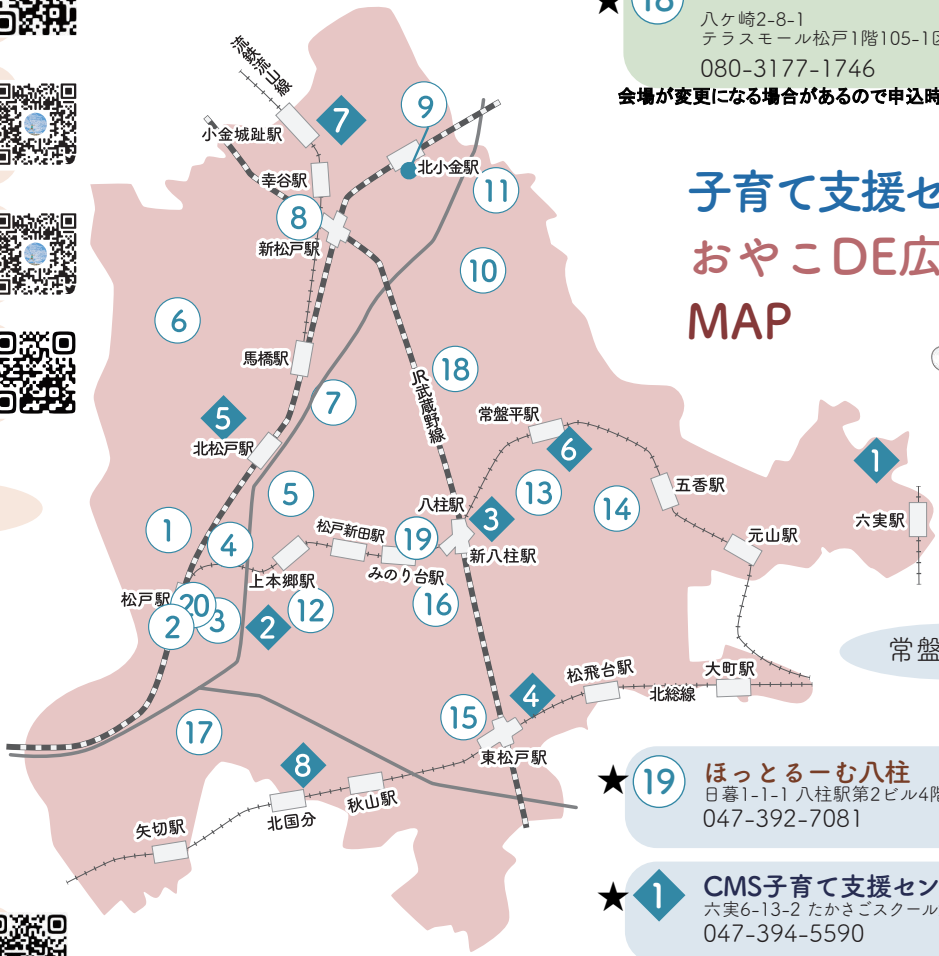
★ 18 八ケ崎2-8-1
テラスモール松戸1階105-1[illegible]
080-3177-1746

会場が変更になる場合があるので申込時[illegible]

子育て支援セ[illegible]
おやこDE広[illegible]
MAP

流鉄流山線
7
9
小金城趾駅
北小金駅
幸谷駅
11
8
新松戸駅
10
6
馬橋駅
18
JR武蔵野線
7
5
北松戸駅
常盤平駅
6
1
五香駅
5
八柱駅
13
3
14
六実駅
1
4
松戸新田駅
19
新八柱駅
元山駅
上本郷駅
みのり台駅
松戸駅
20
2
3
2
12
16
常盤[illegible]
大町駅
松飛台駅
4
北総線
17
15
東松戸駅
8
秋山駅
北国分
矢切駅

★ 19 ほっとるーむ八柱
日暮1-1-1 八柱駅第2ビル4階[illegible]
047-392-7081

★ 1 CMS子育て支援セン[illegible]
六実6-13-2 たかさごスクール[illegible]
047-394-5590